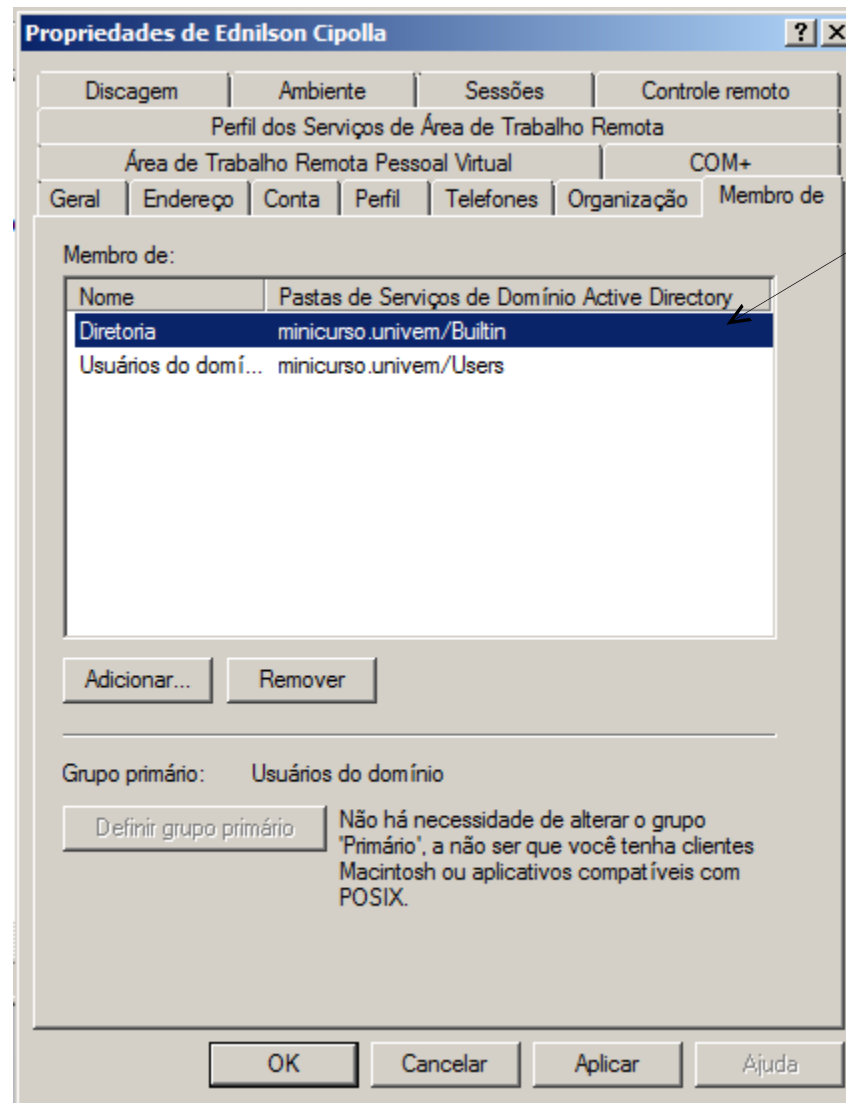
Propriedades de Ednilson Cipolla

? X

Discagem | Ambiente | Sessões | Controle remoto

Perfil dos Serviços de Área de Trabalho Remota

Área de Trabalho Remota Pessoal Virtual | COM+

Geral | Endereço | Conta | Perfil | Telefones | Organização | Membro de

Membro de:

| Nome | Pastas de Serviços de Domínio Active Directory |
|---|---|
| Diretoria | minicurso.univem/Builtin |
| Usuários do domí... | minicurso.univem/Users |

Adicionar... Remover

Grupo primário: Usuários do domínio

Definir grupo primário

Não há necessidade de alterar o grupo "Primário", a não ser que você tenha clientes Macintosh ou aplicativos compatíveis com POSIX.

OK Cancelar Aplicar Ajuda